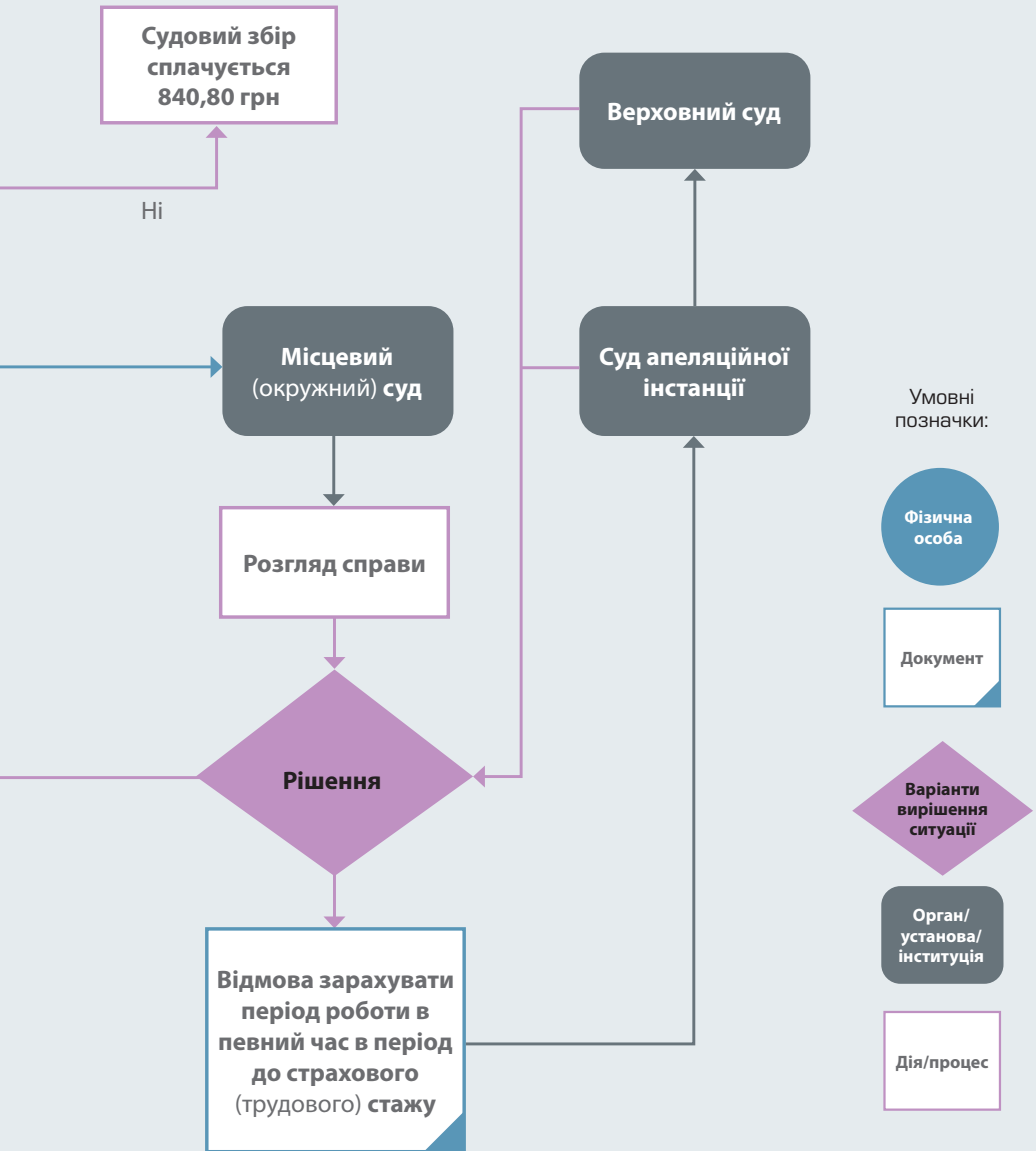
Судовий збір сплачується 840,80 грн

Ні

Верховний суд

Місцевий (окружний) суд

Суд апеляційної інстанції

Умовні позначки:

Розгляд справи

Фізична особа

Документ

Рішення

Варіанти вирішення ситуації

Орган/ установа/ інституція

Відмова зарахувати період роботи в певний час в період до страхового (трудового) стажу

Дія/процес